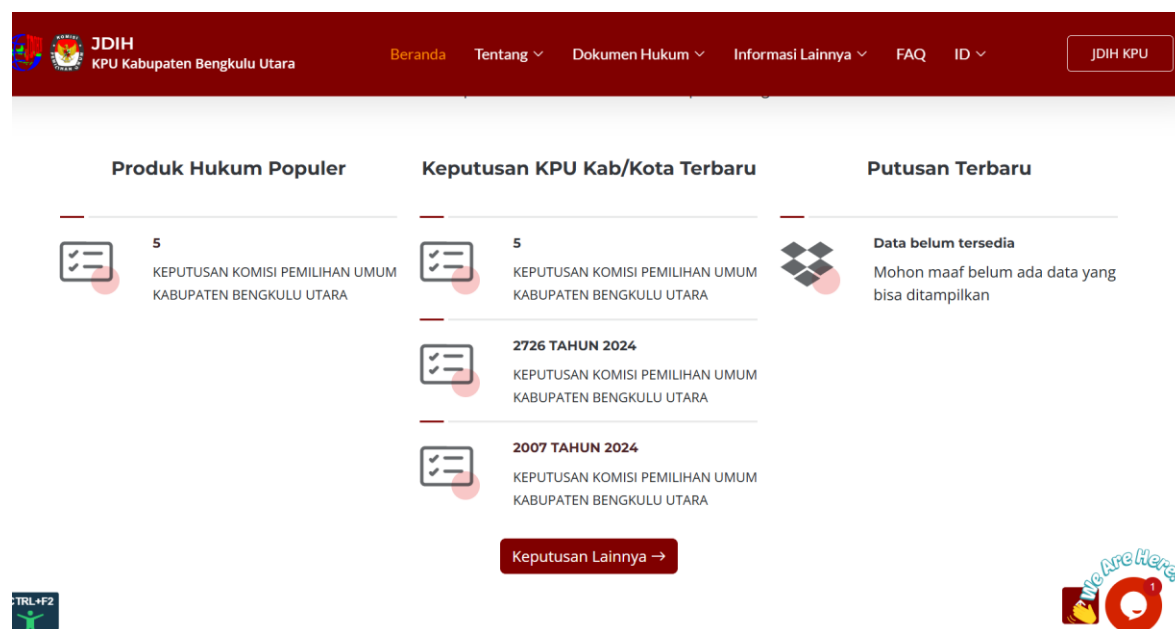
JDIH
KPU Kabupaten Bengkulu Utara

Beranda Tentang Dokumen Hukum Informasi Lainnya FAQ ID

JDIH KPU

Produk Hukum Populer

5
KEPUTUSAN KOMISI PEMILIHAN UMUM KABUPATEN BENGKULU UTARA

Keputusan KPU Kab/Kota Terbaru

5
KEPUTUSAN KOMISI PEMILIHAN UMUM KABUPATEN BENGKULU UTARA

2726 TAHUN 2024
KEPUTUSAN KOMISI PEMILIHAN UMUM KABUPATEN BENGKULU UTARA

2007 TAHUN 2024
KEPUTUSAN KOMISI PEMILIHAN UMUM KABUPATEN BENGKULU UTARA

Keputusan Lainnya →

Putusan Terbaru

Data belum tersedia
Mohon maaf belum ada data yang bisa ditampilkan

CTRL+F2

We Are Here

1